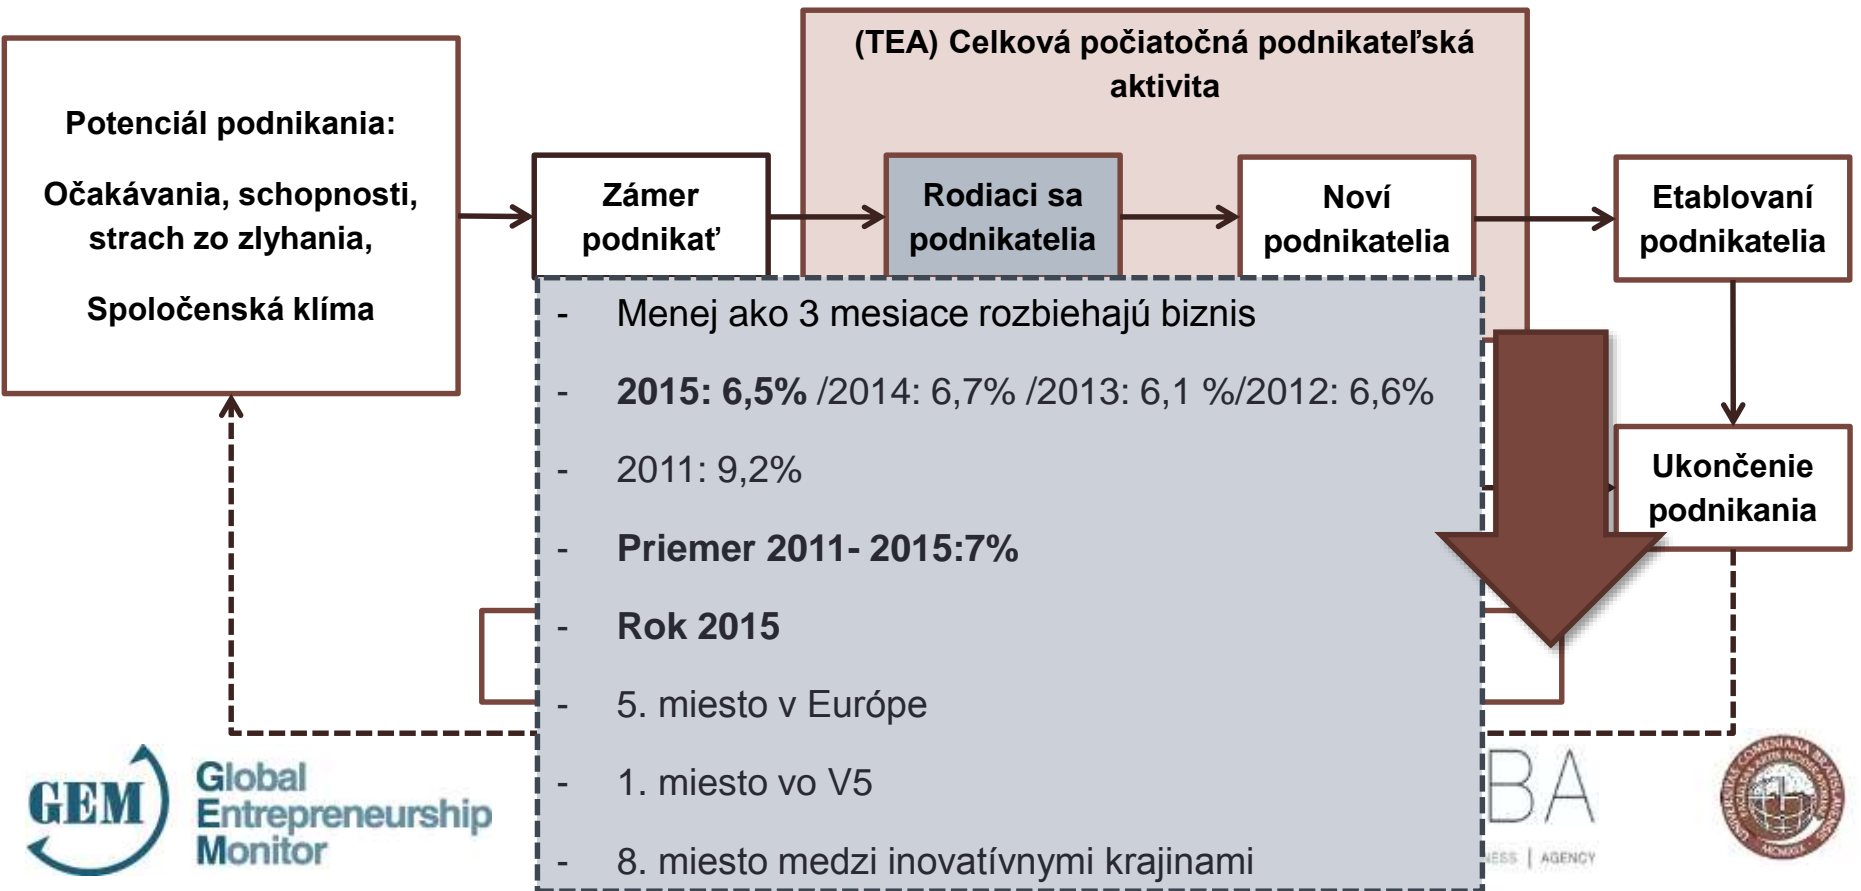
(TEA) Celková počiatočná podnikateľská aktivita

Potenciál podnikania:

Očakávania, schopnosti, strach zo zlyhania,

Spoločenská klíma

Zámer podnikať

Rodiaci sa podnikatelia

Noví podnikatelia

Etablovaní podnikatelia

Ukončenie podnikania

- Menej ako 3 mesiace rozbiehajú biznis
- **2015: 6,5%** /2014: 6,7% /2013: 6,1 %/2012: 6,6%
- 2011: 9,2%
- **Priemer 2011- 2015:7%**
- **Rok 2015**
- 5. miesto v Európe
- 1. miesto vo V5
- 8. miesto medzi inovatívnymi krajinami

GEM Global Entrepreneurship Monitor

BA

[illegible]ESS | AGENCY

MCMXIX